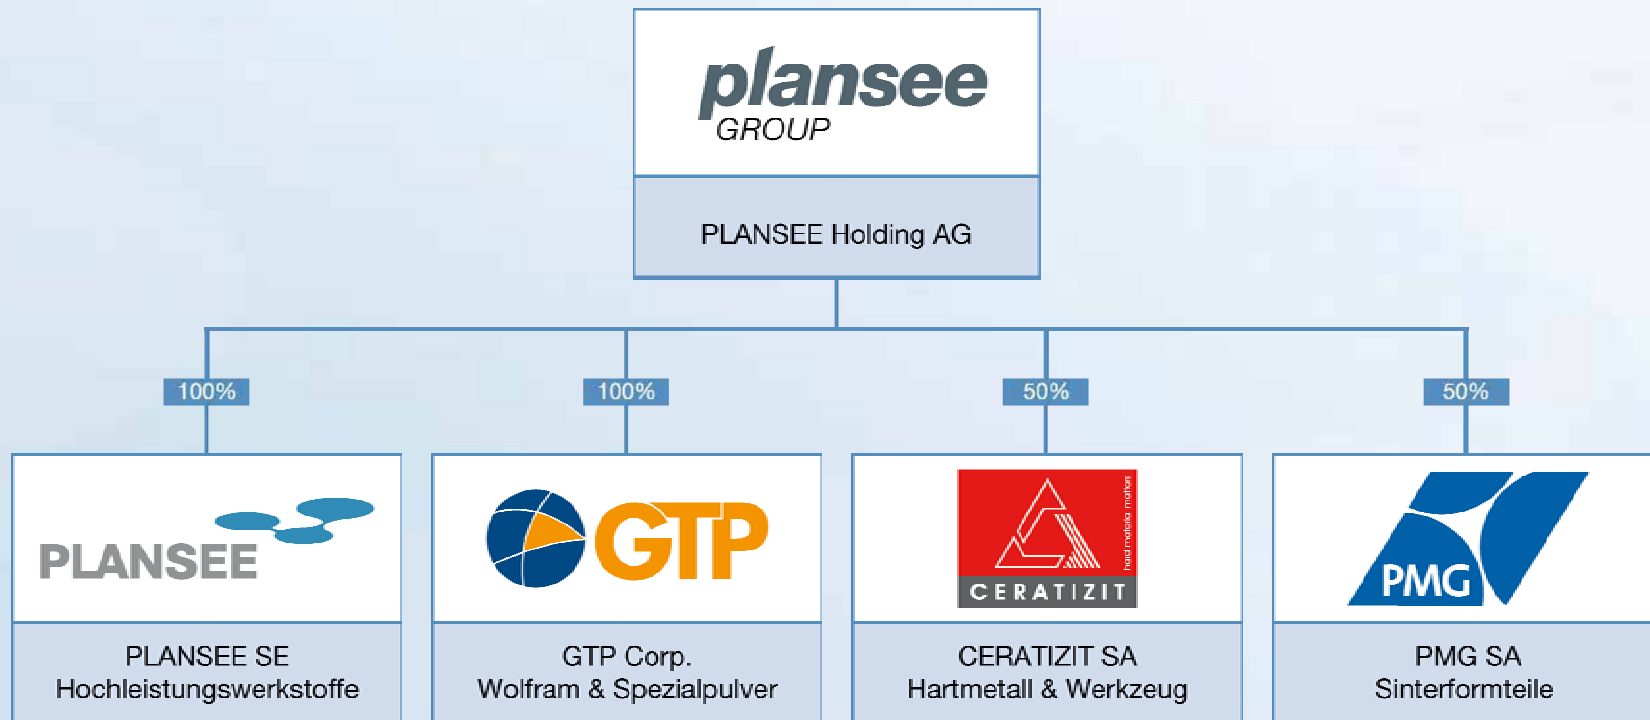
plansee
GROUP

PLANSEE Holding AG

100%

100%

50%

50%

PLANSEE

PLANSEE SE
Hochleistungswerkstoffe

GTP

GTP Corp.
Wolfram & Spezialpulver

hard material matters

CERATIZIT

CERATIZIT SA
Hartmetall & Werkzeug

PMG

PMG SA
Sinterformteile